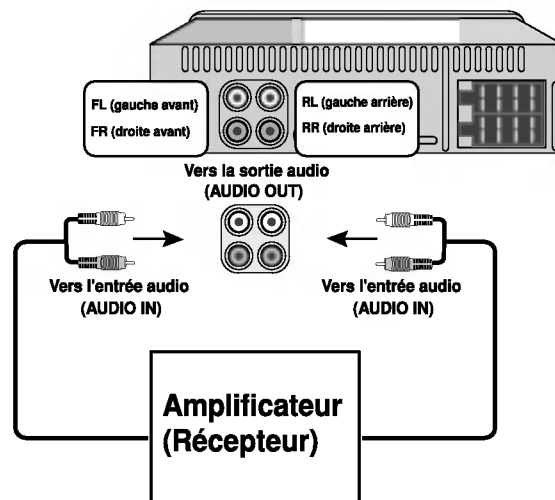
FL (gauche avant)
FR (droite avant)
RL (gauche arrière)
RR (droite arrière)

Vers la sortie audio
(AUDIO OUT)

Vers l'entrée audio
(AUDIO IN)

Vers l'entrée audio
(AUDIO IN)

Amplificateur
(Récepteur)